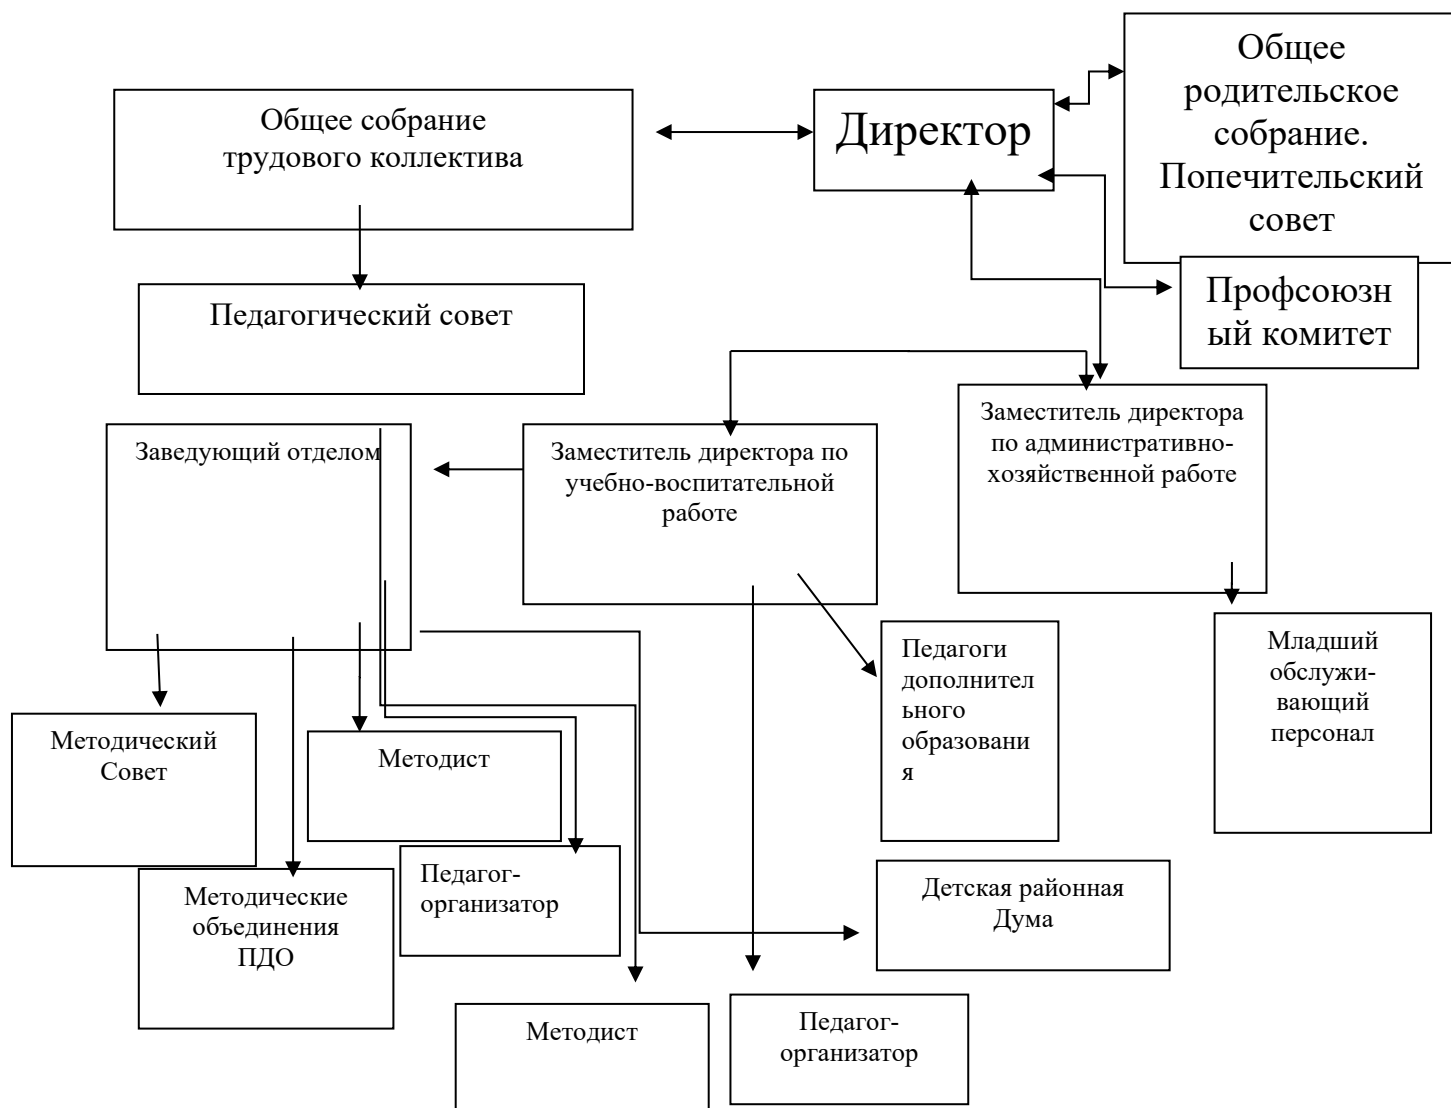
Общее собрание трудового коллектива

Директор

Общее родительское собрание. Попечительский совет

Профсоюзный комитет

Педагогический совет

Заместитель директора по административно-хозяйственной работе

Заведующий отделом

Заместитель директора по учебно-воспитательной работе

Младший обслуживающий персонал

Педагоги дополнительного образования

Методический Совет

Методист

Педагог-организатор

Детская районная Дума

Методические объединения ПДО

Методист

Педагог-организатор